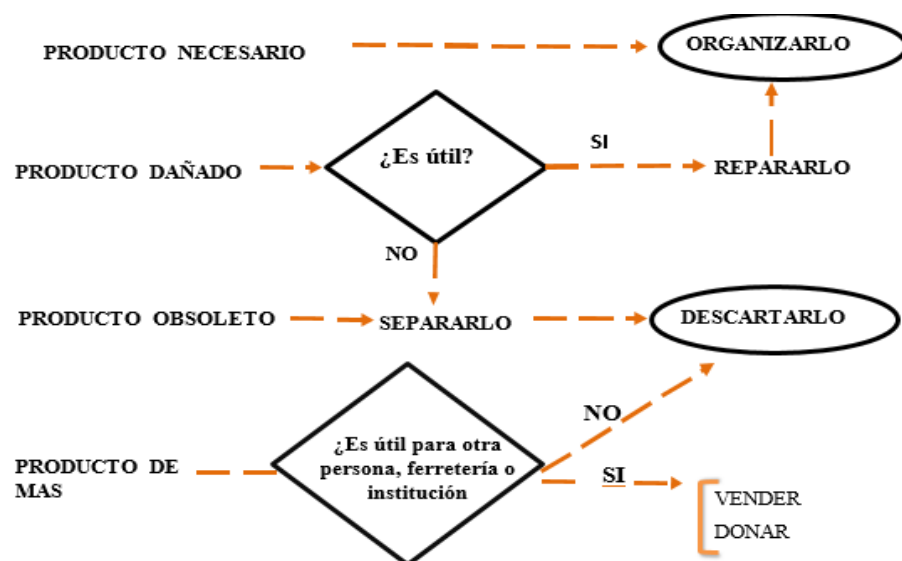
PRODUCTO NECESARIO

ORGANIZARLO

PRODUCTO DAÑADO

¿Es útil?

SI

REPARARLO

NO

PRODUCTO OBSOLETO

SEPARARLO

DESCARTARLO

NO

PRODUCTO DE MAS

¿Es útil para otra persona, ferretería o institución

SI

VENDER
DONAR